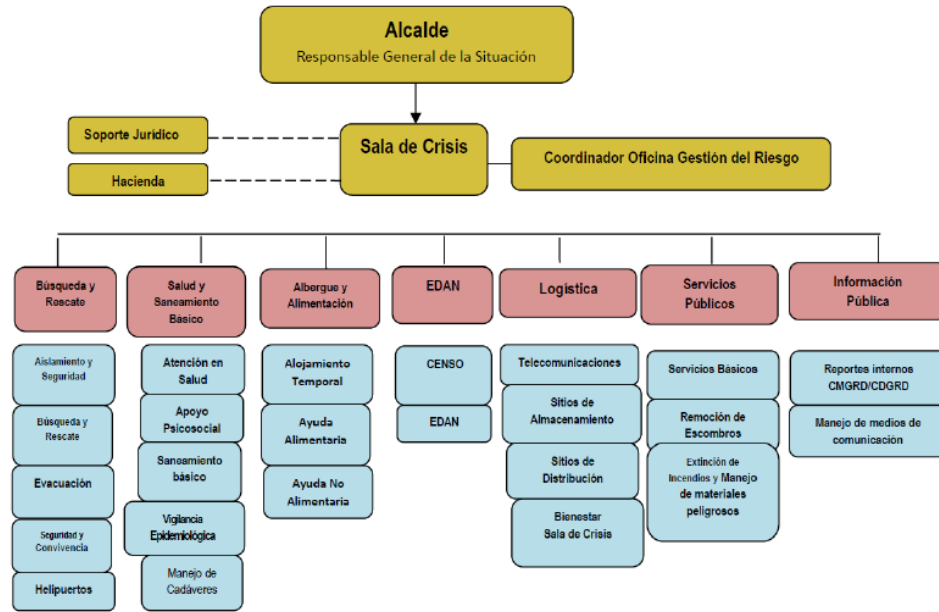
Alcalde
Responsable General de la Situación

Soporte Jurídico

Hacienda

Sala de Crisis

Coordinador Oficina Gestión del Riesgo

Búsqueda y Rescate

Aislamiento y Seguridad

Búsqueda y Rescate

Evacuación

Seguridad y Convivencia

Helipuertos

Salud y Saneamiento Básico

Atención en Salud

Apoyo Psicosocial

Saneamiento básico

Vigilancia Epidemiológica

Manejo de Cadáveres

Albergue y Alimentación

Alojamiento Temporal

Ayuda Alimentaria

Ayuda No Alimentaria

EDAN

CENSO

EDAN

Logística

Telecomunicaciones

Sitios de Almacenamiento

Sitios de Distribución

Bienestar Sala de Crisis

Servicios Públicos

Servicios Básicos

Remoción de Escombros

Extinción de Incendios y Manejo de materiales peligrosos

Información Pública

Reportes internos CMGRD/CDGRD

Manejo de medios de comunicación